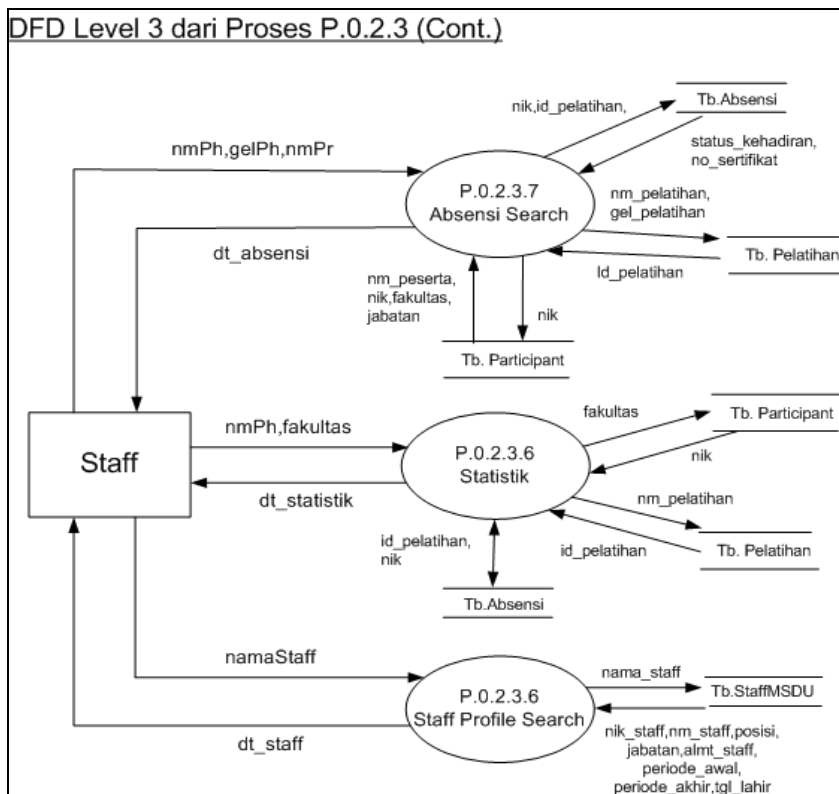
DFD Level 3 dari Proses P.0.2.3 (Cont.)

nik,id_pelatihan,

Tb.Absensi

status_kehadiran, no_sertifikat

nmPh,gelPh,nmPr

P.0.2.3.7
Absensi Search

nm_pelatihan, gel_pelatihan

dt_absensi

Tb. Pelatihan

Id_pelatihan

nm_peserta, nik,fakultas, jabatan

nik

Tb. Participant

fakultas

Tb. Participant

nmPh,fakultas

Staff

P.0.2.3.6
Statistik

nik

dt_statistik

nm_pelatihan

id_pelatihan, nik

id_pelatihan

Tb. Pelatihan

Tb.Absensi

namaStaff

nama_staff

P.0.2.3.6
Staff Profile Search

Tb.StaffMSDU

dt_staff

nik_staff,nm_staff,posisi, jabatan,almt_staff, periode_awal, periode_akhir,tgl_lahir